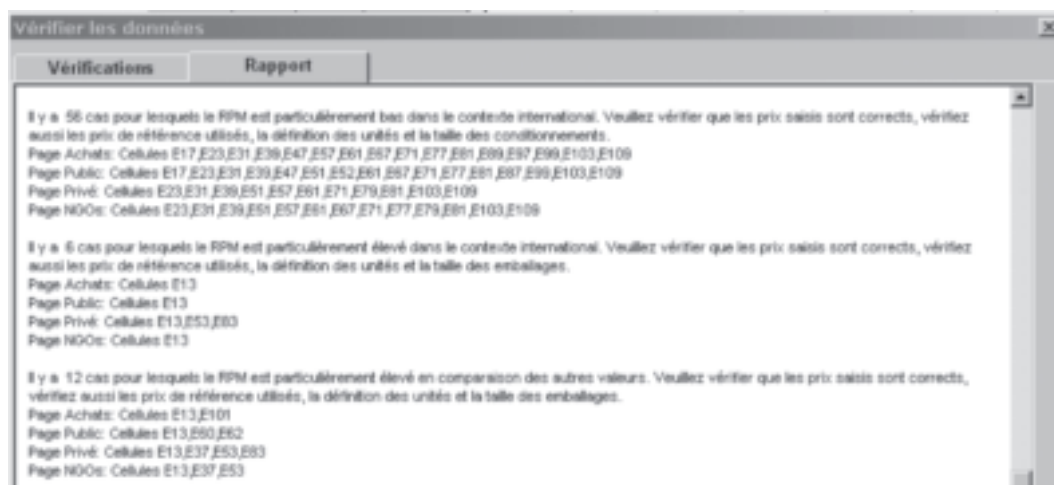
Vérifier les données

Vérifications | Rapport

Il y a 56 cas pour lesquels le RPM est particulièrement bas dans le contexte international. Veuillez vérifier que les prix saisis sont corrects, vérifiez aussi les prix de référence utilisés, la définition des unités et la taille des conditionnements.
Page Achats: Cellules E17,E23,E31,E39,E47,E57,E61,E67,E71,E77,E81,E89,E97,E99,E103,E109
Page Public: Cellules E17,E23,E31,E39,E47,E51,E52,E61,E67,E71,E77,E81,E87,E99,E103,E109
Page Privé: Cellules E23,E31,E39,E51,E57,E61,E71,E79,E81,E103,E109
Page NGOs: Cellules E23,E31,E39,E51,E57,E61,E67,E71,E77,E79,E81,E103,E109

Il y a 6 cas pour lesquels le RPM est particulièrement élevé dans le contexte international. Veuillez vérifier que les prix saisis sont corrects, vérifiez aussi les prix de référence utilisés, la définition des unités et la taille des emballages.
Page Achats: Cellules E13
Page Public: Cellules E13
Page Privé: Cellules E13,E53,E83
Page NGOs: Cellules E13

Il y a 12 cas pour lesquels le RPM est particulièrement élevé en comparaison des autres valeurs. Veuillez vérifier que les prix saisis sont corrects, vérifiez aussi les prix de référence utilisés, la définition des unités et la taille des emballages.
Page Achats: Cellules E13,E101
Page Public: Cellules E13,E60,E62
Page Privé: Cellules E13,E37,E53,E83
Page NGOs: Cellules E13,E37,E53